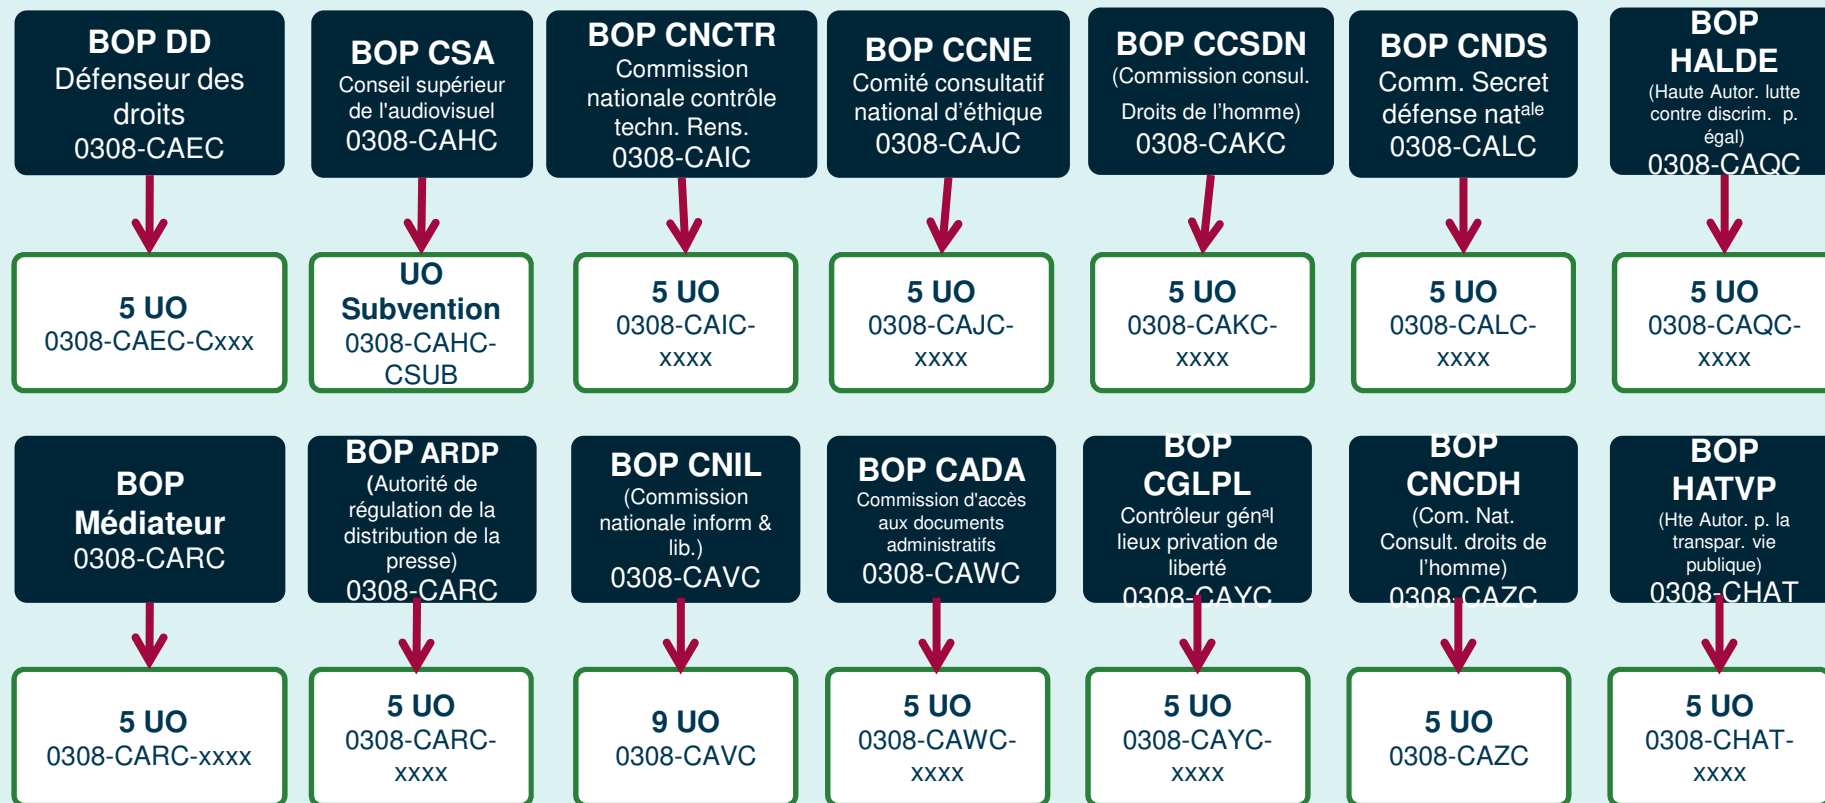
BOP DD
Défenseur des droits
0308-CAEC

BOP CSA
Conseil supérieur de l'audiovisuel
0308-CAHC

BOP CNCTR
Commission nationale contrôle techn. Rens.
0308-CAIC

BOP CCNE
Comité consultatif national d'éthique
0308-CAJC

BOP CCSDN
(Commission consul. Droits de l'homme)
0308-CAKC

BOP CNDS
Comm. Secret défense nat$^{ale}$
0308-CALC

BOP HALDE
(Haute Autor. lutte contre discrim. p. égal)
0308-CAQC

5 UO
0308-CAEC-Cxxx

UO Subvention
0308-CAHC-CSUB

5 UO
0308-CAIC-xxxx

5 UO
0308-CAJC-xxxx

5 UO
0308-CAKC-xxxx

5 UO
0308-CALC-xxxx

5 UO
0308-CAQC-xxxx

BOP Médiateur
0308-CARC

BOP ARDP
(Autorité de régulation de la distribution de la presse)
0308-CARC

BOP CNIL
(Commission nationale inform & lib.)
0308-CAVC

BOP CADA
Commission d'accès aux documents administratifs
0308-CAWC

BOP CGLPL
Contrôleur gén$^{al}$ lieux privation de liberté
0308-CAYC

BOP CNCDH
(Com. Nat. Consult. droits de l'homme)
0308-CAZC

BOP HATVP
(Hte Autor. p. la transpar. vie publique)
0308-CHAT

5 UO
0308-CARC-xxxx

5 UO
0308-CARC-xxxx

9 UO
0308-CAVC

5 UO
0308-CAWC-xxxx

5 UO
0308-CAYC-xxxx

5 UO
0308-CAZC

5 UO
0308-CHAT-xxxx